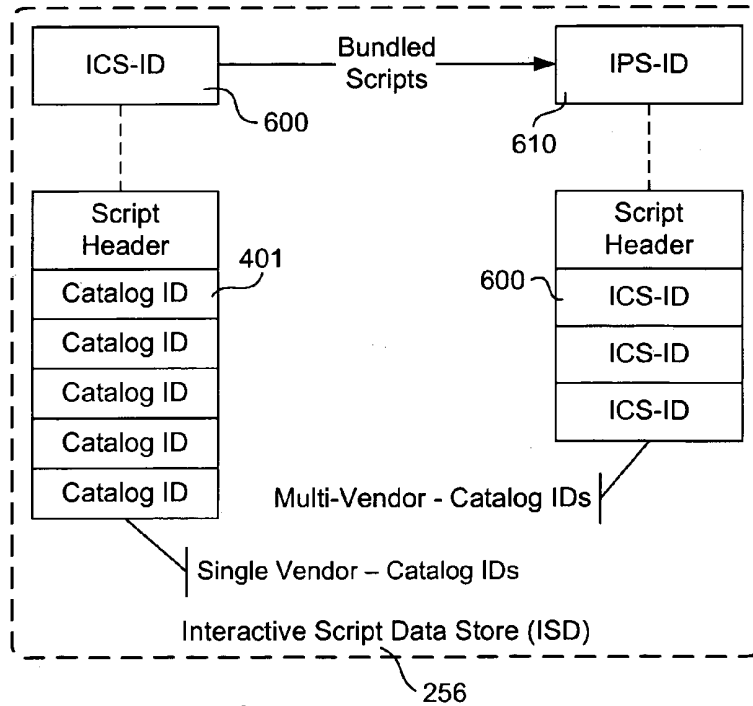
ICS-ID

Bundled Scripts

IPS-ID

600

610

Script Header

Catalog ID

Catalog ID

Catalog ID

Catalog ID

Catalog ID

401

Script Header

600

ICS-ID

ICS-ID

ICS-ID

Multi-Vendor - Catalog IDs

Single Vendor – Catalog IDs

Interactive Script Data Store (ISD)

256